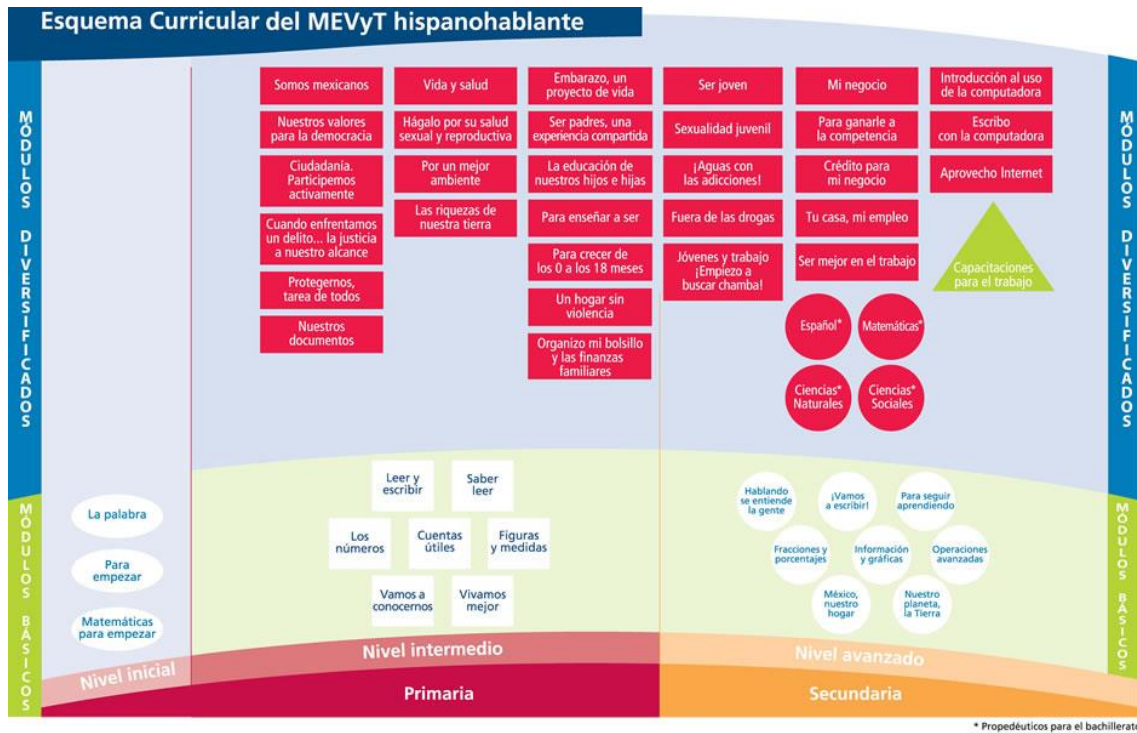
Esquema Curricular del MEVyT hispanohablante

MÓDULOS DIVERSIFICADOS

Somos mexicanos
Nuestros valores para la democracia
Ciudadania. Participemos activamente
Cuando enfrentamos un delito... la justicia a nuestro alcance
Protegernos, tarea de todos
Nuestros documentos

Vida y salud
Hágalo por su salud sexual y reproductiva
Por un mejor ambiente
Las riquezas de nuestra tierra

Embarazo, un proyecto de vida
Ser padres, una experiencia compartida
La educación de nuestros hijos e hijas
Para enseñar a ser
Para crecer de los 0 a los 18 meses
Un hogar sin violencia
Organizo mi bolsillo y las finanzas familiares

Ser joven
Sexualidad juvenil
¡Aguas con las adicciones!
Fuera de las drogas
Jóvenes y trabajo ¡Empiezo a buscar chamba!

Mi negocio
Para ganarle a la competencia
Crédito para mi negocio
Tu casa, mi empleo
Ser mejor en el trabajo

Introducción al uso de la computadora
Escribo con la computadora
Aprovecho Internet
Capacitaciones para el trabajo

Español*
Matemáticas*
Ciencias* Naturales
Ciencias* Sociales

MÓDULOS DIVERSIFICADOS

MÓDULOS BÁSICOS

La palabra
Para empezar
Matemáticas para empezar

Leer y escribir
Saber leer
Los números
Cuentas útiles
Figuras y medidas
Vamos a conocernos
Vivamos mejor

Hablando se entiende la gente
¡Vamos a escribir!
Para seguir aprendiendo
Fracciones y porcentajes
Información y gráficas
Operaciones avanzadas
México, nuestro hogar
Nuestro planeta, la Tierra

MÓDULOS BÁSICOS

Nivel inicial
Nivel intermedio
Nivel avanzado
Primaria
Secundaria

* Propedéuticos para el bachillerato